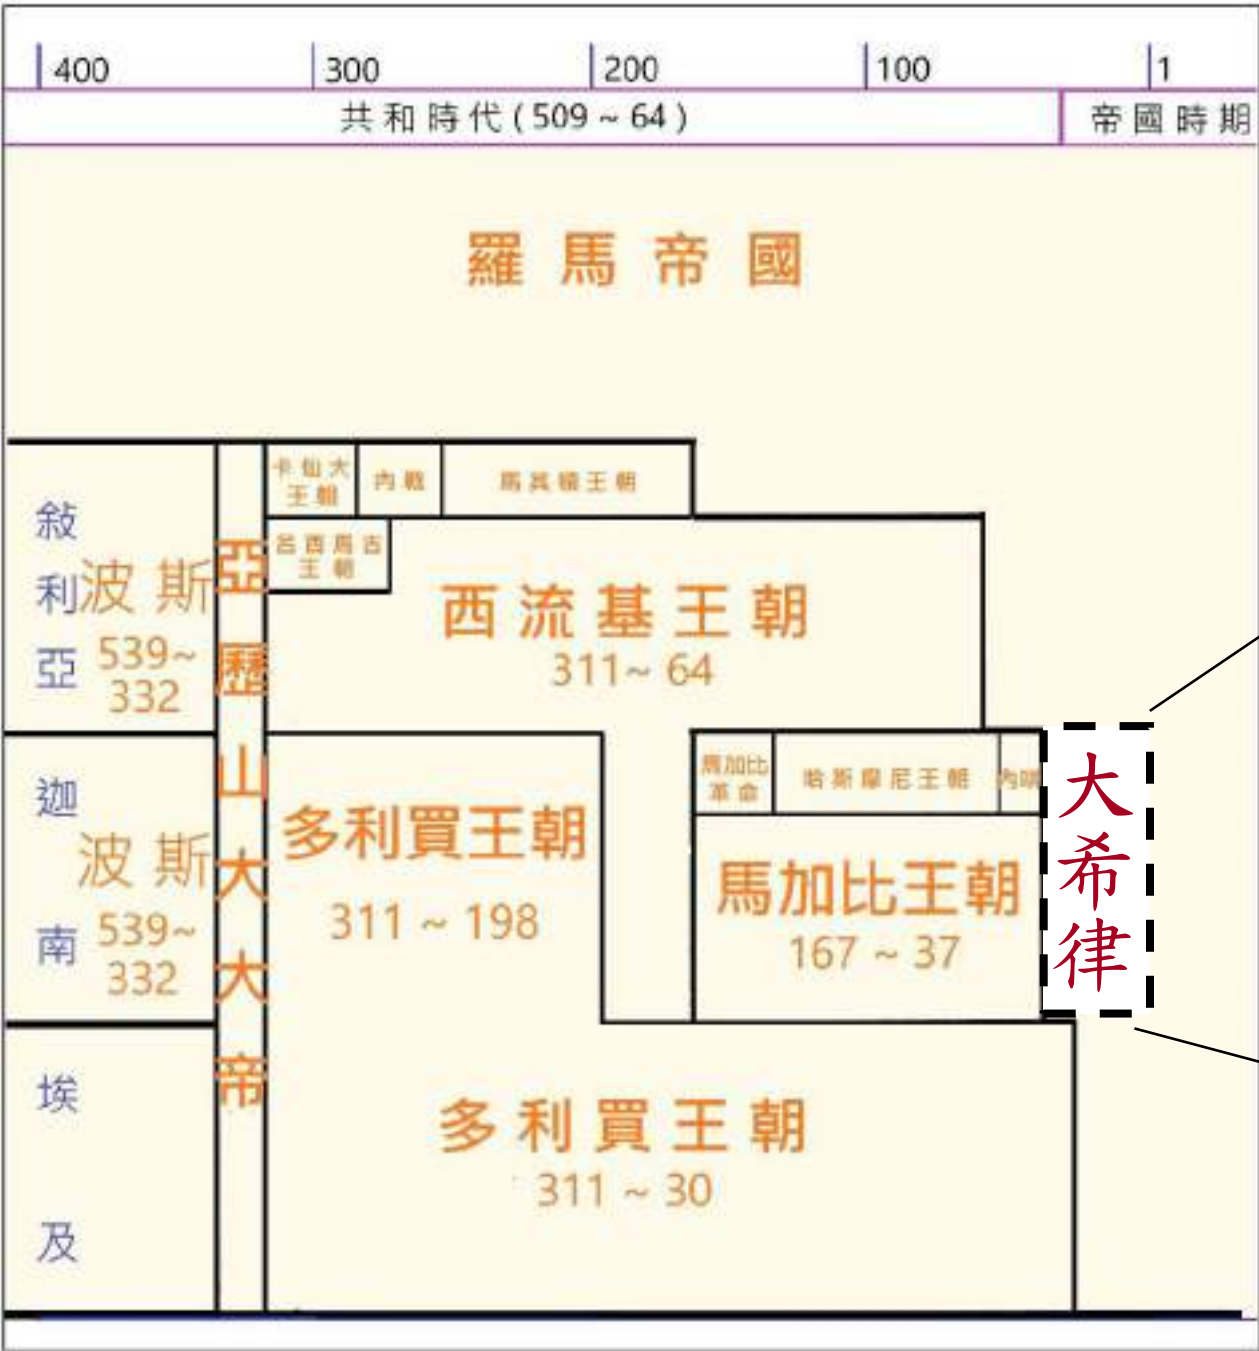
400 300 200 100 1

共和時代 ( 509 ~ 64 )

帝國時期

羅馬帝國

敘利亞

波斯 539~332

迦南

波斯 539~332

埃及

亞歷山大大帝

卡仙大王朝

內戰

馬其頓王朝

安提阿古王朝

西流基王朝 311~ 64

多利買王朝 311 ~ 198

馬加比革命

哈斯摩尼王朝

內戰

馬加比王朝 167 ~ 37

大希律

多利買王朝 311 ~ 30